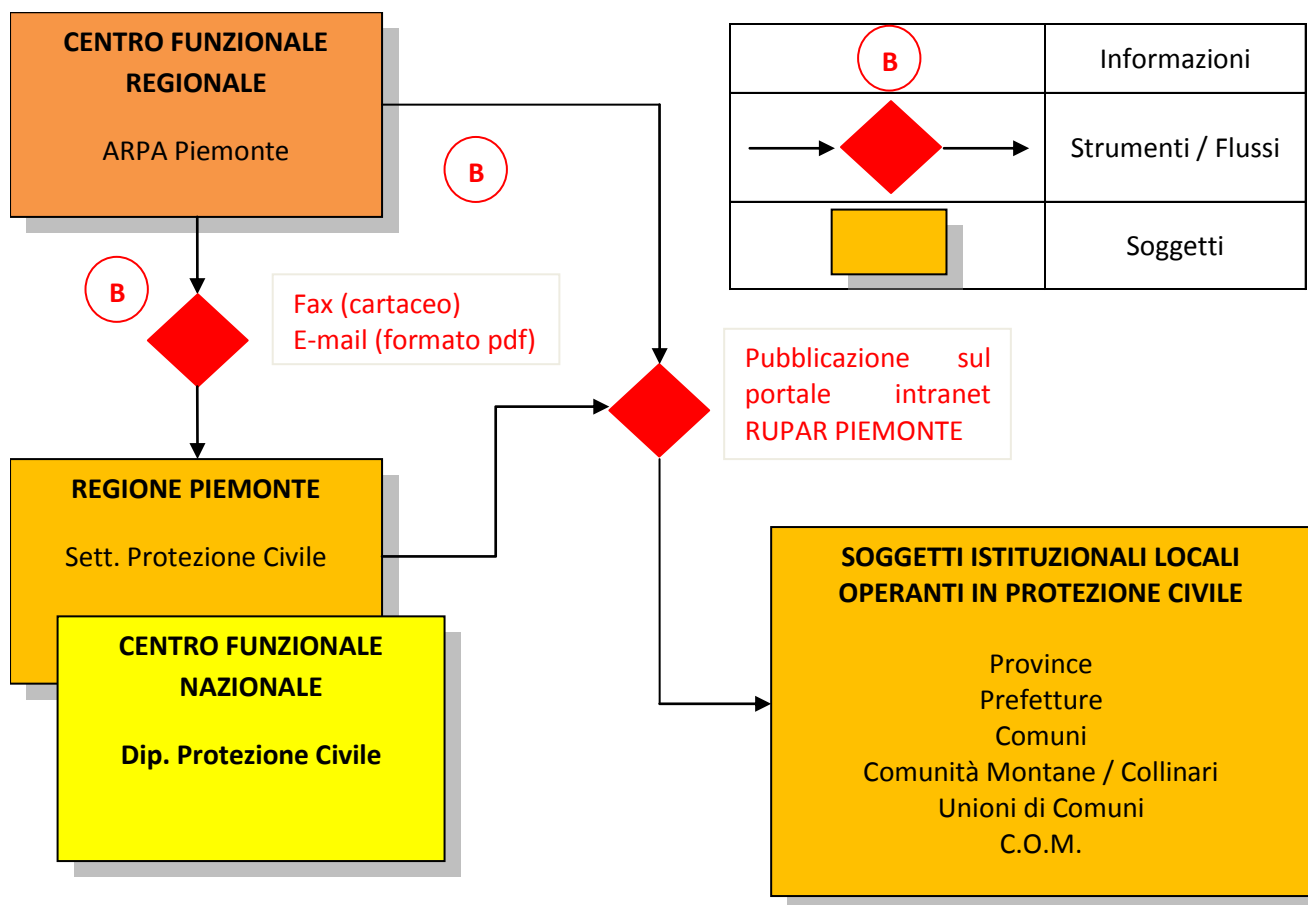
CENTRO FUNZIONALE REGIONALE

ARPA Piemonte

B

B

Fax (cartaceo)
E-mail (formato pdf)

| B | Informazioni |
|---|---|
| | Strumenti / Flussi |
| | Soggetti |

Pubblicazione sul portale intranet RUPAR PIEMONTE

REGIONE PIEMONTE

Sett. Protezione Civile

CENTRO FUNZIONALE NAZIONALE

Dip. Protezione Civile

SOGGETTI ISTITUZIONALI LOCALI OPERANTI IN PROTEZIONE CIVILE

Province
Prefetture
Comuni
Comunità Montane / Collinari
Unioni di Comuni
C.O.M.